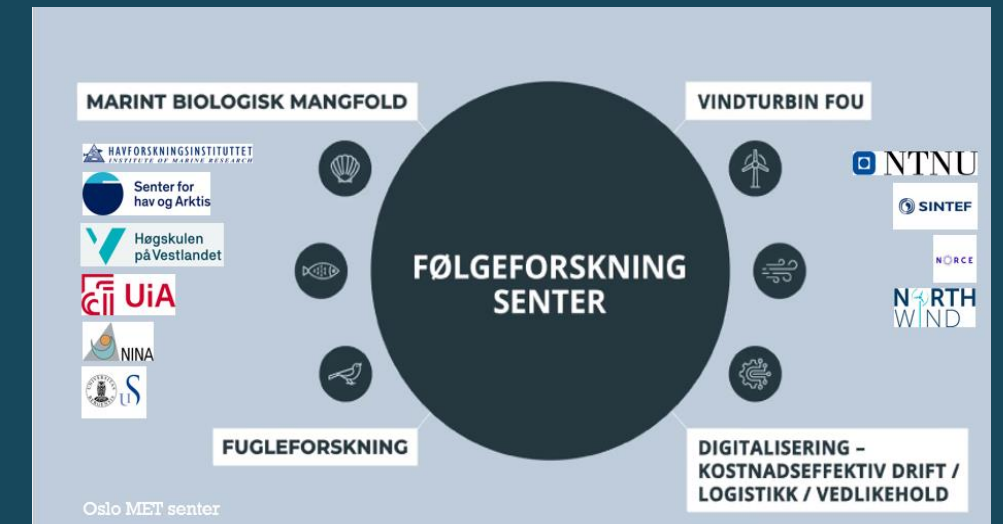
MARINT BIOLOGISK MANGFOLD

HAVFORSKNINGSINSTITUTTET
INSTITUTE OF MARINE RESEARCH

Senter for hav og Arktis

Høgskulen på Vestlandet

UiA

NINA

US

FØLGEFORSKNING SENTER

VINDTURBIN FOU

NTNU

SINTEF

NORCE

NORTH WIND

FUGLEFORSKNING

DIGITALISERING – KOSTNADSEFFEKTIV DRIFT / LOGISTIKK / VEDLIKEHOLD

Oslo MET senter